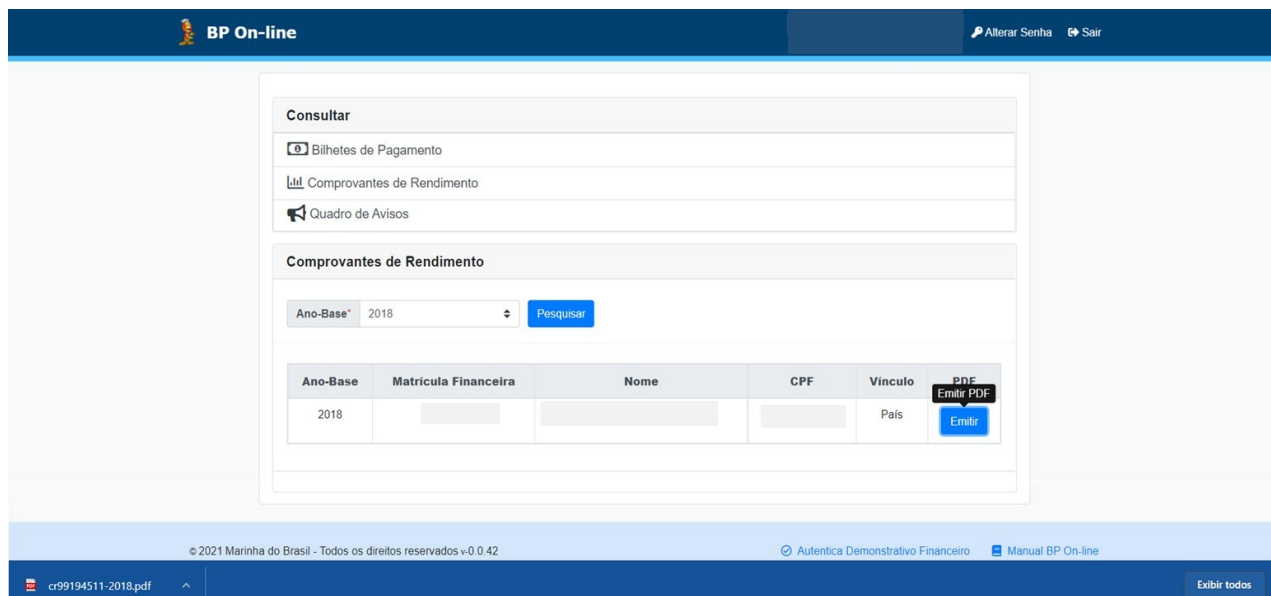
BP On-line

Alterar Senha Sair

Consultar

Bilhetes de Pagamento

Comprovantes de Rendimento

Quadro de Avisos

Comprovantes de Rendimento

Ano-Base* 2018 Pesquisar

| Ano-Base | Matrícula Financeira | Nome | CPF | Vínculo | PDF |
|---|---|---|---|---|---|
| 2018 | | | | País | Emitir PDF Emitir |

© 2021 Marinha do Brasil - Todos os direitos reservados v-0.0.42

Autentica Demonstrativo Financeiro

Manual BP On-line

cr99194511-2018.pdf

Exibir todos